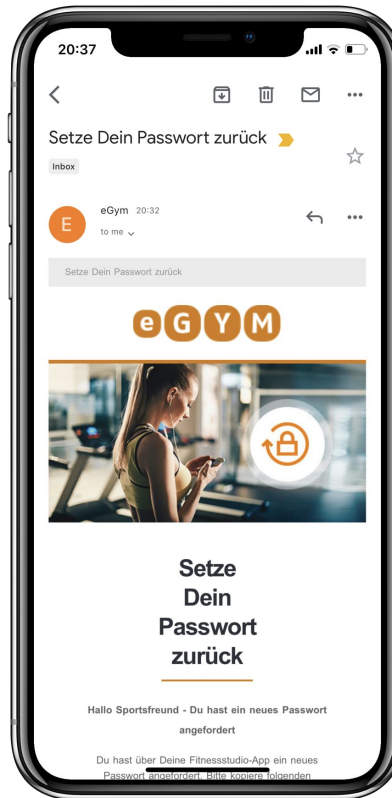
20:37

Setze Dein Passwort zurück

Inbox

E

eGym 20:32

to me

Setze Dein Passwort zurück

e G Y M

Setze Dein Passwort zurück

Hallo Sportsfreund - Du hast ein neues Passwort angefordert

Du hast über Deine Fitnessstudio-App ein neues Passwort angefordert. Bitte kopiere folgenden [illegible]